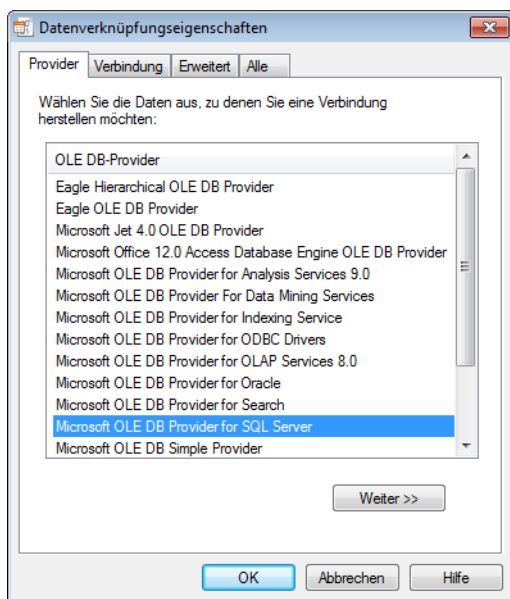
Datenverknüpfungseigenschaften

Provider | Verbindung | Erweitert | Alle

Wählen Sie die Daten aus, zu denen Sie eine Verbindung herstellen möchten:

OLE DB-Provider
Eagle Hierarchical OLE DB Provider
Eagle OLE DB Provider
Microsoft Jet 4.0 OLE DB Provider
Microsoft Office 12.0 Access Database Engine OLE DB Provider
Microsoft OLE DB Provider for Analysis Services 9.0
Microsoft OLE DB Provider For Data Mining Services
Microsoft OLE DB Provider for Indexing Service
Microsoft OLE DB Provider for ODBC Drivers
Microsoft OLE DB Provider for OLAP Services 8.0
Microsoft OLE DB Provider for Oracle
Microsoft OLE DB Provider for Search
Microsoft OLE DB Provider for SQL Server
Microsoft OLE DB Simple Provider

Weiter >>

OK | Abbrechen | Hilfe